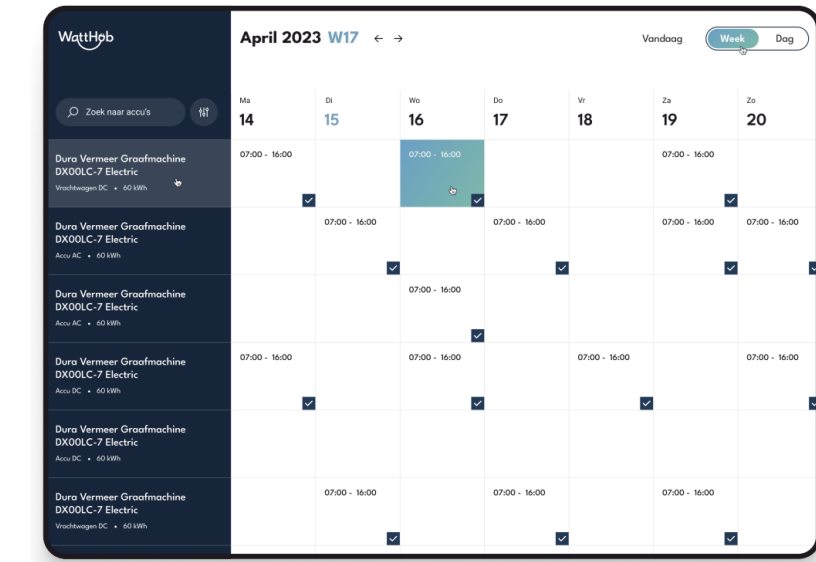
WattHub

April 2023 W17 ← →

Vandaag Week Dag

Zoek naar accu's

| | Ma 14 | Di 15 | Wo 16 | Do 17 | Vr 18 | Za 19 | Zo 20 |
|---|---|---|---|---|---|---|---|
| Dura Vermeer Graafmachine DX00LC-7 Electric Vrachtwagen DC • 60 kWh | 07:00 - 16:00 | | 07:00 - 16:00 | | | 07:00 - 16:00 | |
| Dura Vermeer Graafmachine DX00LC-7 Electric Accu AC • 60 kWh | | 07:00 - 16:00 | | 07:00 - 16:00 | | 07:00 - 16:00 | 07:00 - 16:00 |
| Dura Vermeer Graafmachine DX00LC-7 Electric Accu AC • 60 kWh | | | 07:00 - 16:00 | | | | |
| Dura Vermeer Graafmachine DX00LC-7 Electric Accu DC • 60 kWh | 07:00 - 16:00 | | 07:00 - 16:00 | | 07:00 - 16:00 | | 07:00 - 16:00 |
| Dura Vermeer Graafmachine DX00LC-7 Electric Accu DC • 60 kWh | | | | | | | |
| Dura Vermeer Graafmachine DX00LC-7 Electric Vrachtwagen DC • 60 kWh | | 07:00 - 16:00 | | 07:00 - 16:00 | | 07:00 - 16:00 | |